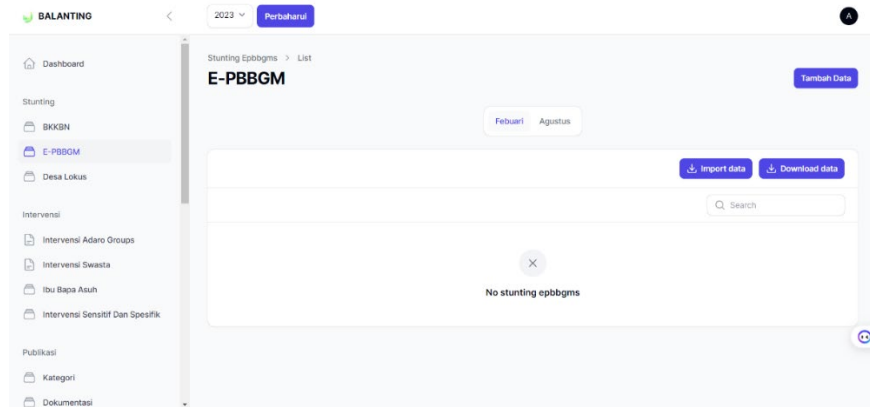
BALANTING

2023 Perbaharui

A

Dashboard

Stunting

BKKBN

E-PBBGM

Desa Lokus

Intervensi

Intervensi Adaro Groups

Intervensi Swasta

Ibu Bapa Asuh

Intervensi Sensitif Dan Spesifik

Publikasi

Kategori

Dokumentasi

Stunting Epbbgms > List

E-PBBGM

Tambah Data

Febuari Agustus

Import data Download data

Search

No stunting epbbgms